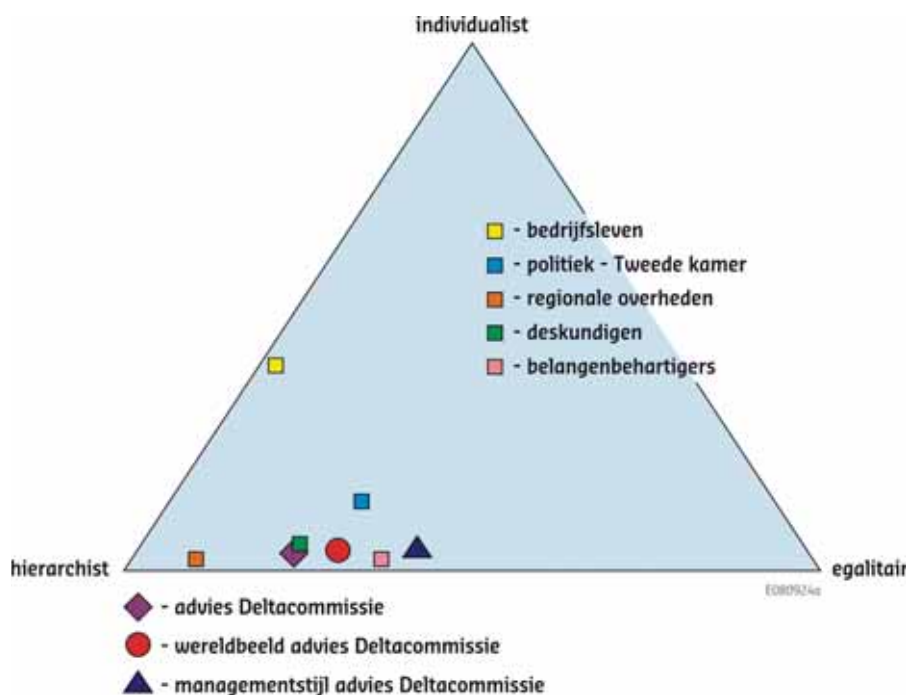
individualist

- bedrijfsleven
- politiek - Tweede kamer
- regionale overheden
- deskundigen
- belangenbehartigers

hierarchist

egalitair

E080924a

- advies Deltacommissie
- wereldbeeld advies Deltacommissie
- managementstijl advies Deltacommissie